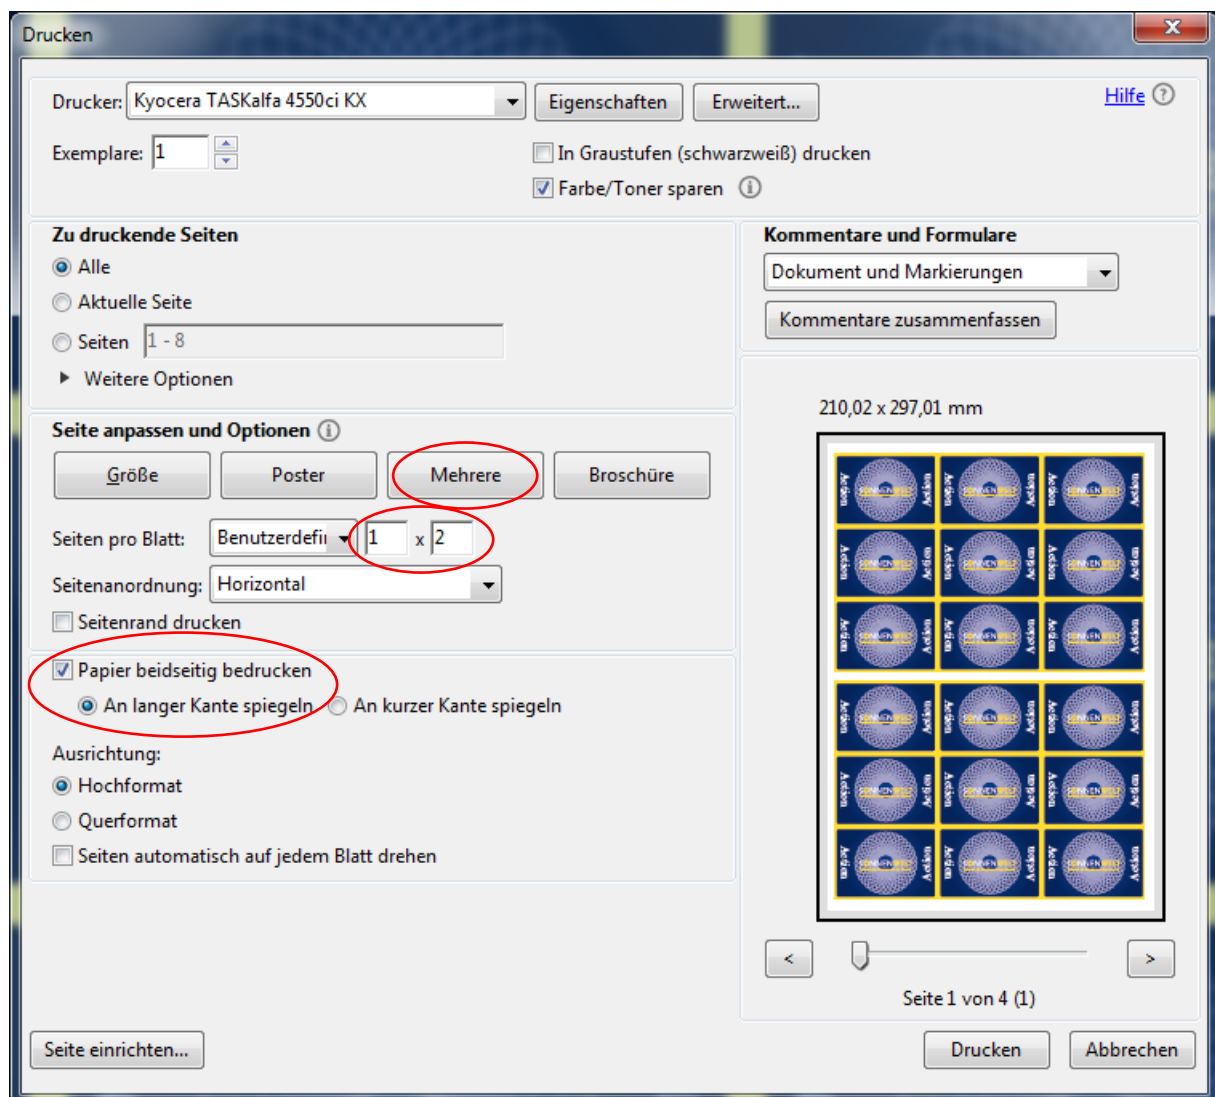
Drucken

Drucker: Kyocera TASKalfa 4550ci KX
Eigenschaften
Erweitert...
Hilfe

Exemplare: 1
In Graustufen (schwarzweiß) drucken
Farbe/Toner sparen

Zu druckende Seiten
Alle
Aktuelle Seite
Seiten 1 - 8
Weitere Optionen

Kommentare und Formulare
Dokument und Markierungen
Kommentare zusammenfassen

Seite anpassen und Optionen
Größe
Poster
Mehrere
Broschüre

Seiten pro Blatt: Benutzerdefi 1 x 2
Seitenanordnung: Horizontal
Seitenrand drucken

Papier beidseitig bedrucken
An langer Kante spiegeln
An kurzer Kante spiegeln

Ausrichtung:
Hochformat
Querformat
Seiten automatisch auf jedem Blatt drehen

210,02 x 297,01 mm

<
>
Seite 1 von 4 (1)

Seite einrichten...
Drucken
Abbrechen